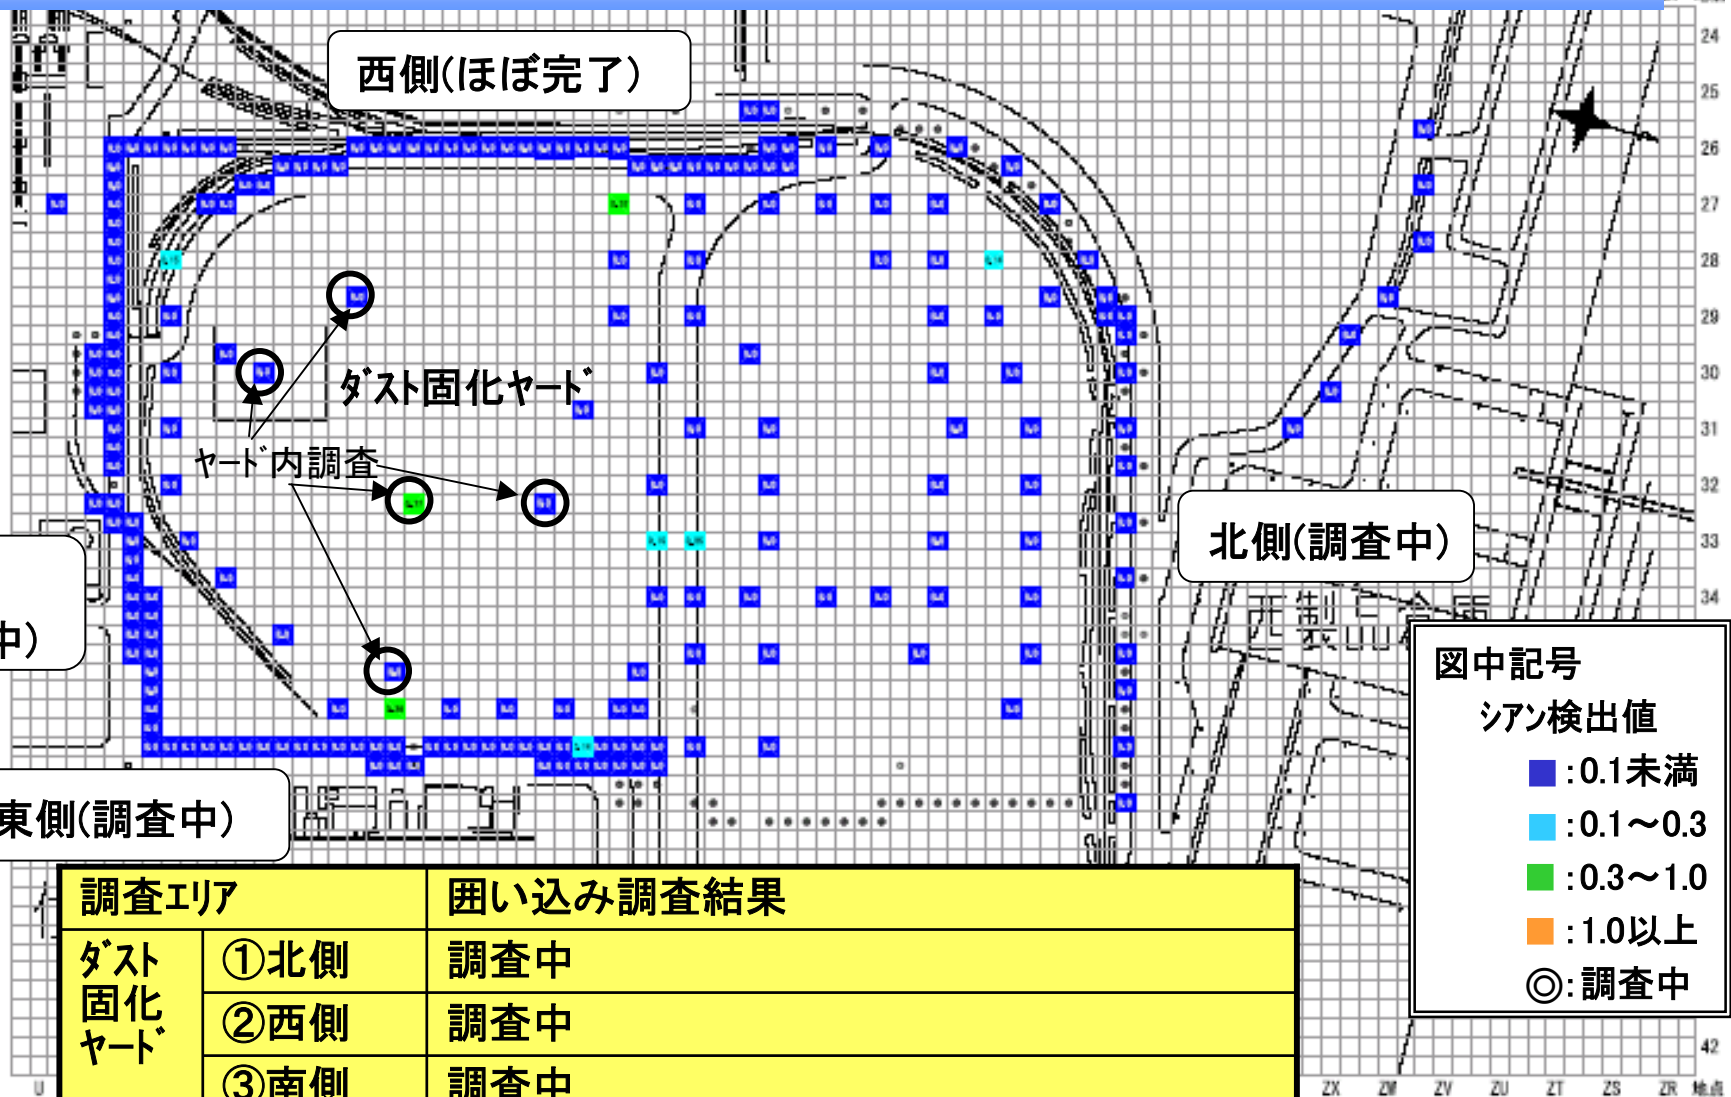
西側(ほぼ完了)

ﾀﾞｽﾄ固化ﾔｰﾄﾞ

ﾔｰﾄﾞ内調査

北側(調査中)

中)

東側(調査中)

図中記号
ｼｱﾝ検出値
:0.1未満
:0.1～0.3
:0.3～1.0
:1.0以上
◎:調査中

| 調査ｴﾘｱ | | 囲い込み調査結果 |
|---|---|---|
| ﾀﾞｽﾄ固化ﾔｰﾄﾞ | ①北側 | 調査中 |
| | ②西側 | 調査中 |
| | ③南側 | 調査中 |

24
25
26
27
28
29
30
31
32
33
34
42